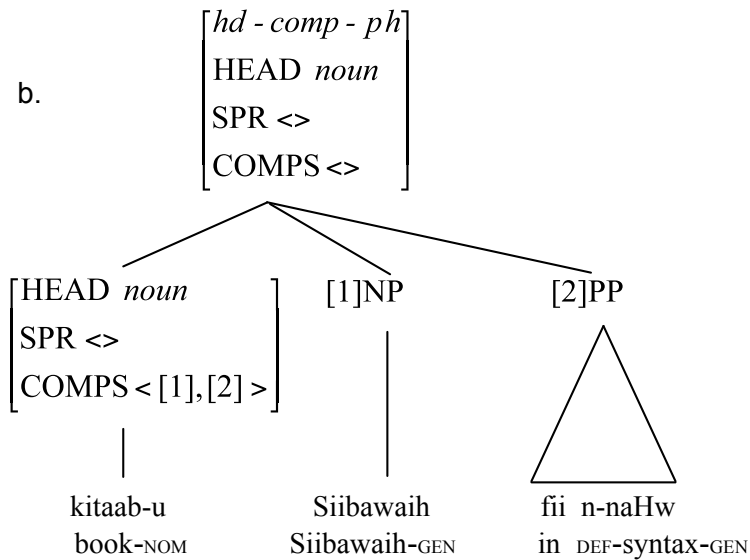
b.

$\begin{bmatrix} hd\text{-}comp\text{-}ph \\ \text{HEAD } noun \\ \text{SPR} <> \\ \text{COMPS} <> \end{bmatrix}$

$\begin{bmatrix} \text{HEAD } noun \\ \text{SPR} <> \\ \text{COMPS} <[1],[2]> \end{bmatrix}$ [1]NP [2]PP

kitaab-u
book-NOM

Siibawaih
Siibawaih-GEN

fii n-naHw
in DEF-syntax-GEN